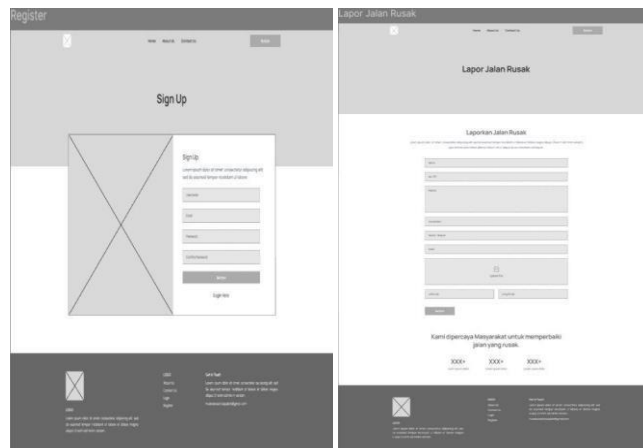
Register

Home About Us Contact Us

Sign Up

Sign Up

Lorem ipsum dolor sit amet consectetur adipiscing elit sed do eiusmod tempor incididunt ut labore

Username

Email

Password

Confirm Password

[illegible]

Login Now

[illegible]

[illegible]

Lapor Jalan Rusak

Home About Us Contact Us

Lapor Jalan Rusak

Laporkan Jalan Rusak

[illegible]

Kami dipercaya Masyarakat untuk memperbaiki jalan yang rusak.

XXX+

XXX+

XXX+

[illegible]